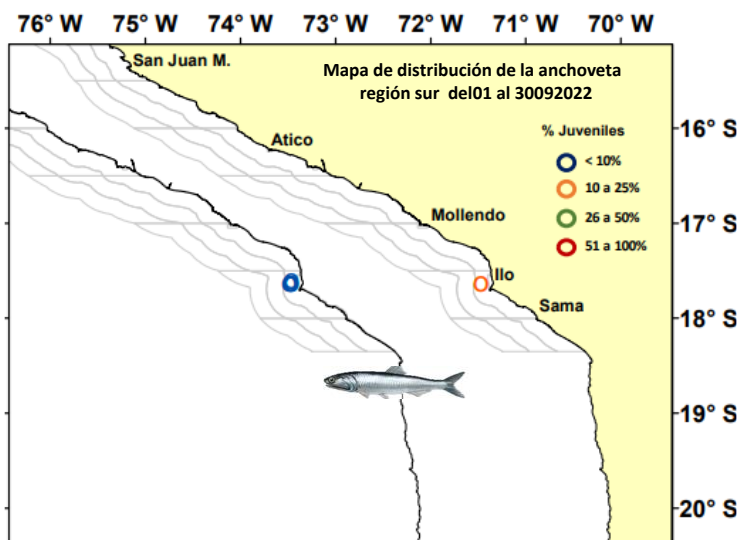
76° W 75° W 74° W 73° W 72° W 71° W 70° W

San Juan M.

Mapa de distribución de la anchoveta región sur del01 al 30092022

16° S

Atico

% Juveniles

< 10%

10 a 25%

26 a 50%

51 a 100%

Mollendo

17° S

Ilo

Sama

18° S

19° S

20° S